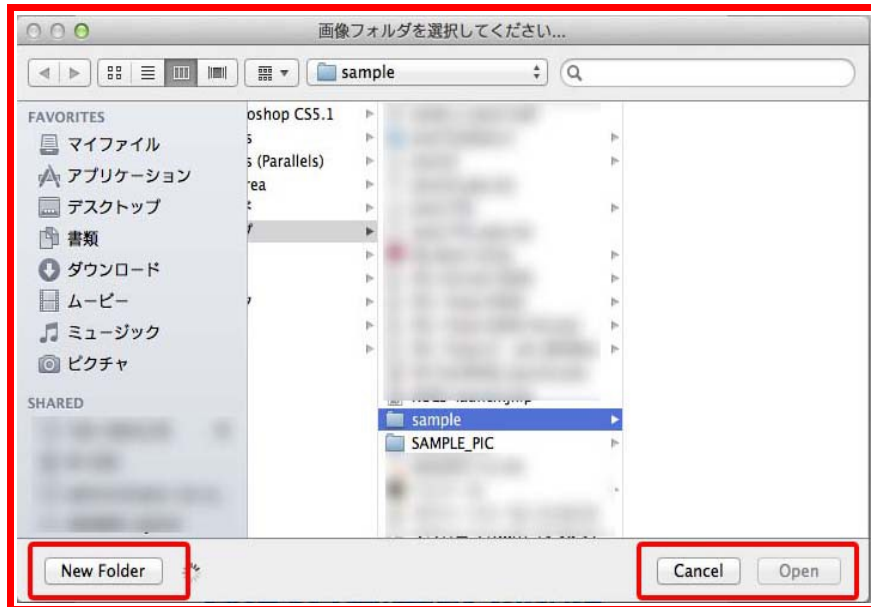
画像フォルダを選択してください...

sample

FAVORITES
マイファイル
アプリケーション
デスクトップ
書類
ダウンロード
ムービー
ミュージック
ピクチャ

SHARED

oshop CS5.1
s
s (Parallels)
rea
t
y

y

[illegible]
sample
SAMPLE_PIC

New Folder

Cancel
Open